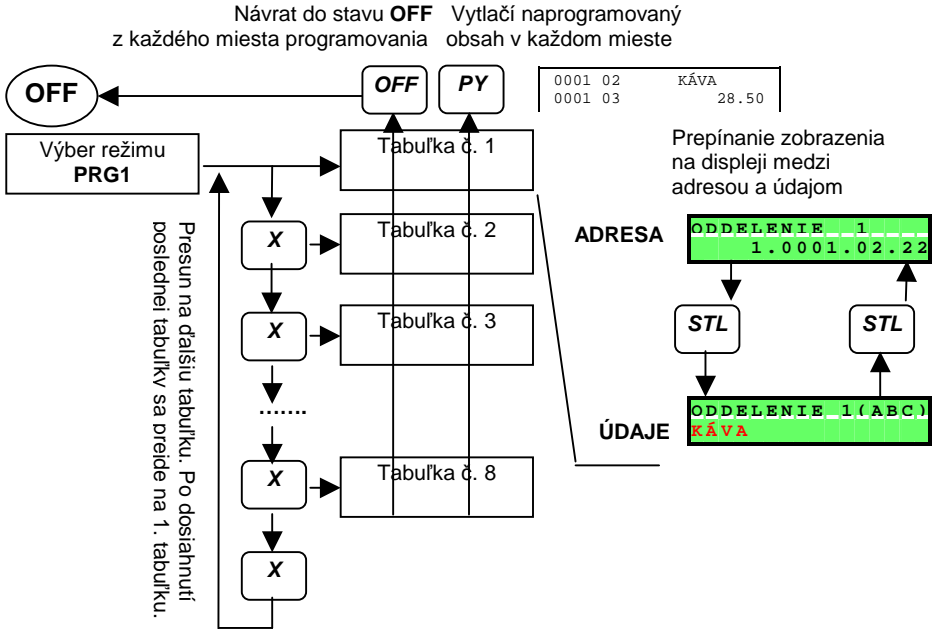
Návrat do stavu **OFF** z každého miesta programovania

Vytlačí naprogramovaný obsah v každom mieste

OFF

OFF

PY

0001 02 KÁVA
0001 03 28.50

Výber režimu **PRG1**

Tabuľka č. 1

Prepínanie zobrazenia na displeji medzi adresou a údajom

Presun na ďalšiu tabuľku. Po dosiahnutí poslednej tabuľky sa prejde na 1. tabuľku.

X

Tabuľka č. 2

ADRESA

ODDELENIE 1
1.0001.02.22

X

Tabuľka č. 3

STL

STL

.......

ÚDAJE

ODDELENIE 1(ABC)
KÁVA

X

Tabuľka č. 8

X